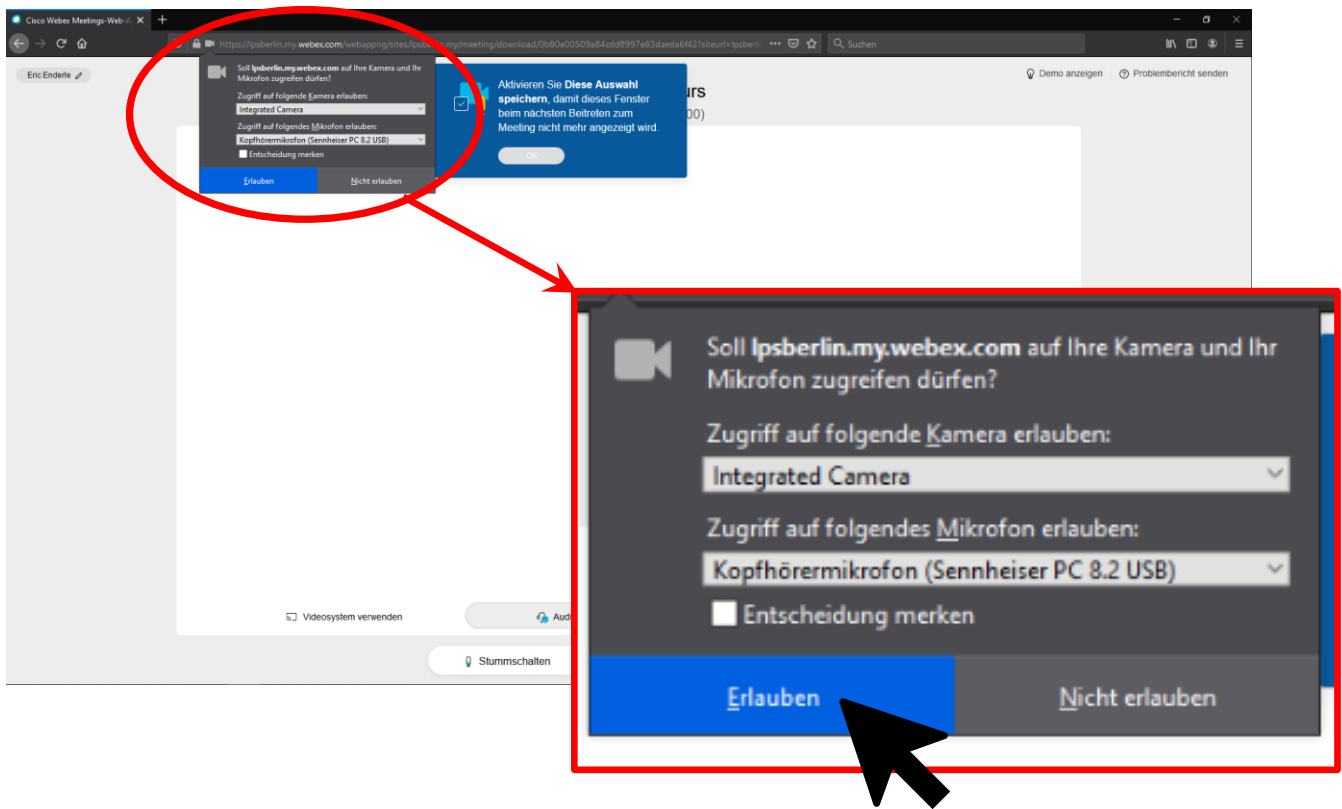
Cisco Webex Meetings-Web-A

https://lpsberlin.my.webex.com/webappng/sites/lpsberlin.my/meeting/download/0b80e00509a84cdd8997e83daeda6f42?siteurl=lpsberlin

Suchen

Eric Enderle

Soll lpsberlin.my.webex.com auf Ihre Kamera und Ihr Mikrofon zugreifen dürfen?

Zugriff auf folgende Kamera erlauben:

Integrated Camera

Zugriff auf folgendes Mikrofon erlauben:

Kopfhörermikrofon (Sennheiser PC 8.2 USB)

Entscheidung merken

Erlauben

Nicht erlauben

Aktivieren Sie Diese Auswahl speichern, damit dieses Fenster beim nächsten Beitreten zum Meeting nicht mehr angezeigt wird.

OK

urs

00)

Demo anzeigen

Problembericht senden

Videosystem verwenden

Audi

Stummschalten

Soll lpsberlin.my.webex.com auf Ihre Kamera und Ihr Mikrofon zugreifen dürfen?

Zugriff auf folgende Kamera erlauben:

Integrated Camera

Zugriff auf folgendes Mikrofon erlauben:

Kopfhörermikrofon (Sennheiser PC 8.2 USB)

Entscheidung merken

Erlauben

Nicht erlauben